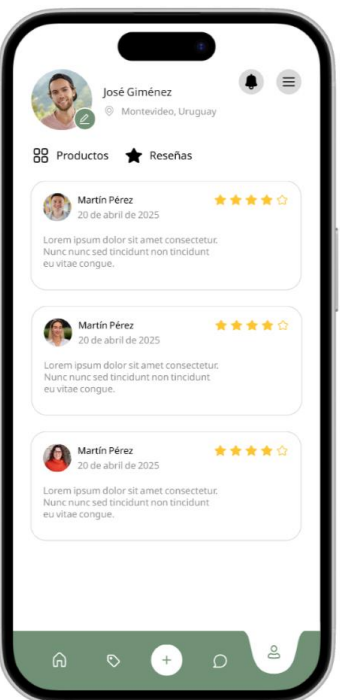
José Giménez

Montevideo, Uruguay

Productos Reseñas

Martín Pérez
20 de abril de 2025

Lorem ipsum dolor sit amet consectetur. Nunc nunc sed tincidunt non tincidunt eu vitae congue.

Martín Pérez
20 de abril de 2025

Lorem ipsum dolor sit amet consectetur. Nunc nunc sed tincidunt non tincidunt eu vitae congue.

Martín Pérez
20 de abril de 2025

Lorem ipsum dolor sit amet consectetur. Nunc nunc sed tincidunt non tincidunt eu vitae congue.